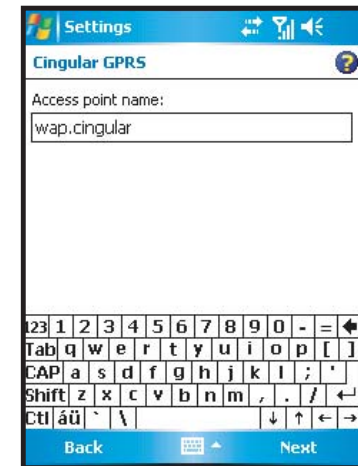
Settings

Cingular GPRS

Access point name:

wap.cingular

123 1 2 3 4 5 6 7 8 9 0 - = ←
Tab q w e r t y u i o p [ ]
CAP a s d f g h j k l ; '
Shift z x c v b n m , . / ↵
Ctl áü ` \ ↓ ↑ ← →

Back Next